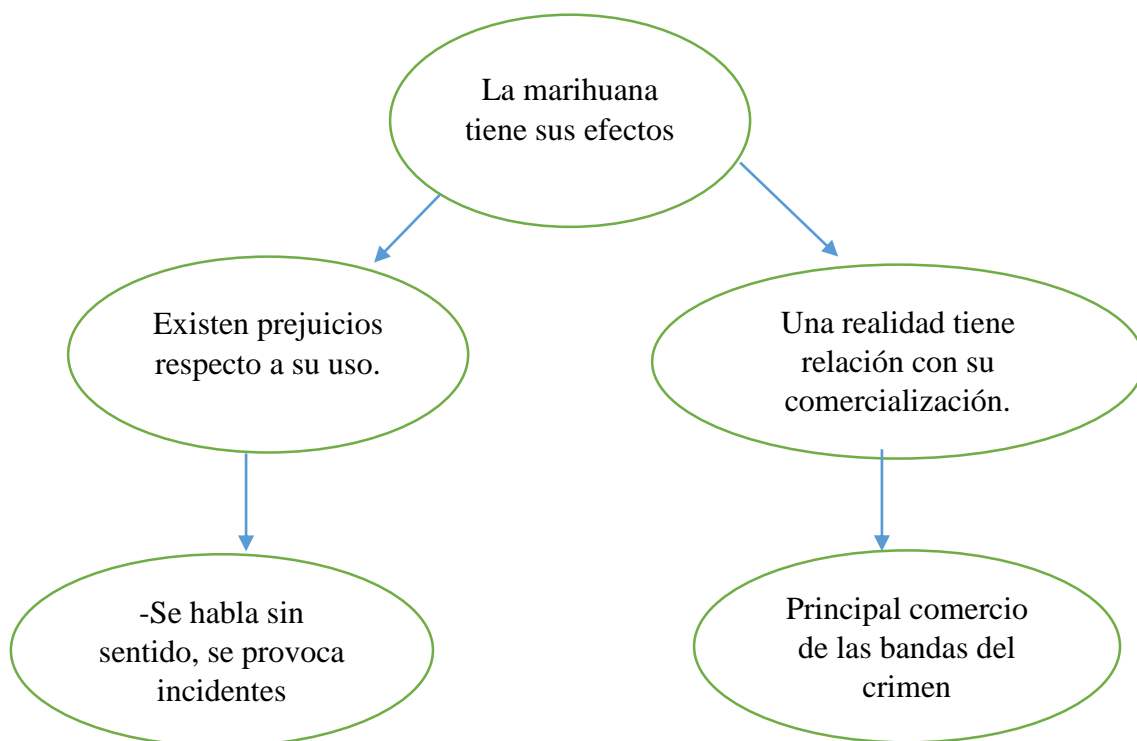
La marihuana tiene sus efectos

Existen prejuicios respecto a su uso.

Una realidad tiene relación con su comercialización.

-Se habla sin sentido, se provoca incidentes

Principal comercio de las bandas del crimen